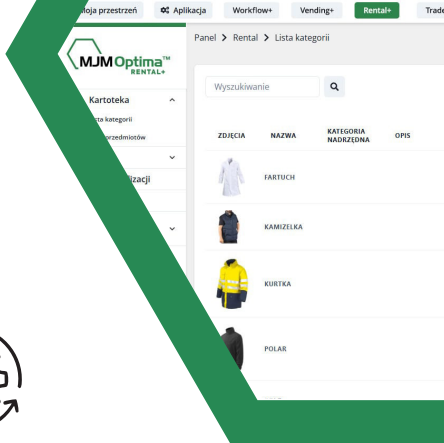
Moja przestrzeń
Aplikacja
Workflow+
Vending+
Rental+
Trade

MJM Optima™ RENTAL+

Kartoteka
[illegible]sta kategorii
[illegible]rzedmiotów
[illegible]lizacji

Panel > Rental > Lista kategorii

Wyszukiwanie

| ZDJĘCIA | NAZWA | KATEGORIA NADRZĘDNA | OPIS |
|---|---|---|---|
| | FARTUCH | | |
| | KAMIZELKA | | |
| | KURTKA | | |
| | POLAR | | |